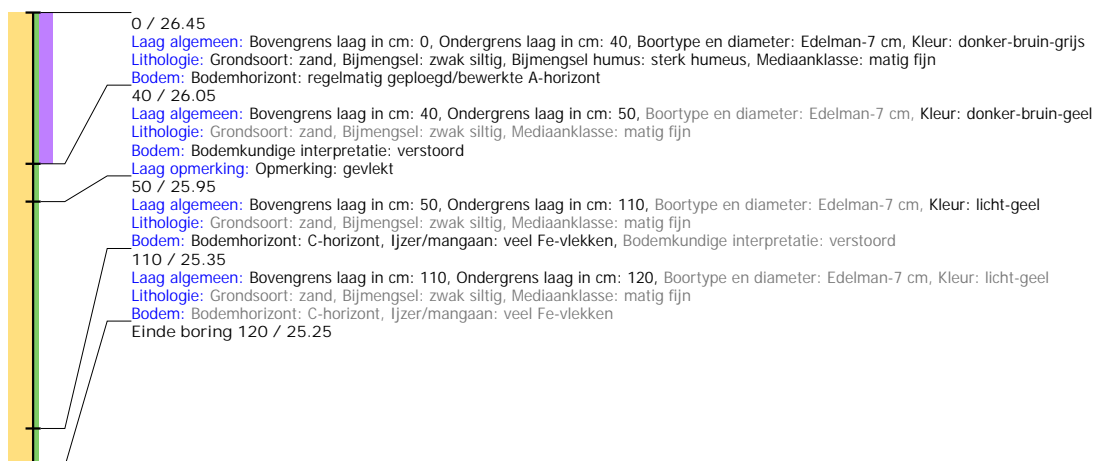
0 / 26.45
Laag algemeen: Bovengrens laag in cm: 0, Ondergrens laag in cm: 40, Boortype en diameter: Edelman-7 cm, Kleur: donker-bruin-grijs
Lithologie: Grondsoort: zand, Bijmengsel: zwak siltig, Bijmengsel humus: sterk humeus, Mediaanklasse: matig fijn
Bodem: Bodemhorizont: regelmatig geploegd/bewerkte A-horizont
40 / 26.05
Laag algemeen: Bovengrens laag in cm: 40, Ondergrens laag in cm: 50, Boortype en diameter: Edelman-7 cm, Kleur: donker-bruin-geel
Lithologie: Grondsoort: zand, Bijmengsel: zwak siltig, Mediaanklasse: matig fijn
Bodem: Bodemkundige interpretatie: verstoord
Laag opmerking: Opmerking: gevlekt
50 / 25.95
Laag algemeen: Bovengrens laag in cm: 50, Ondergrens laag in cm: 110, Boortype en diameter: Edelman-7 cm, Kleur: licht-geel
Lithologie: Grondsoort: zand, Bijmengsel: zwak siltig, Mediaanklasse: matig fijn
Bodem: Bodemhorizont: C-horizont, Ijzer/mangaan: veel Fe-vlekken, Bodemkundige interpretatie: verstoord
110 / 25.35
Laag algemeen: Bovengrens laag in cm: 110, Ondergrens laag in cm: 120, Boortype en diameter: Edelman-7 cm, Kleur: licht-geel
Lithologie: Grondsoort: zand, Bijmengsel: zwak siltig, Mediaanklasse: matig fijn
Bodem: Bodemhorizont: C-horizont, Ijzer/mangaan: veel Fe-vlekken
Einde boring 120 / 25.25